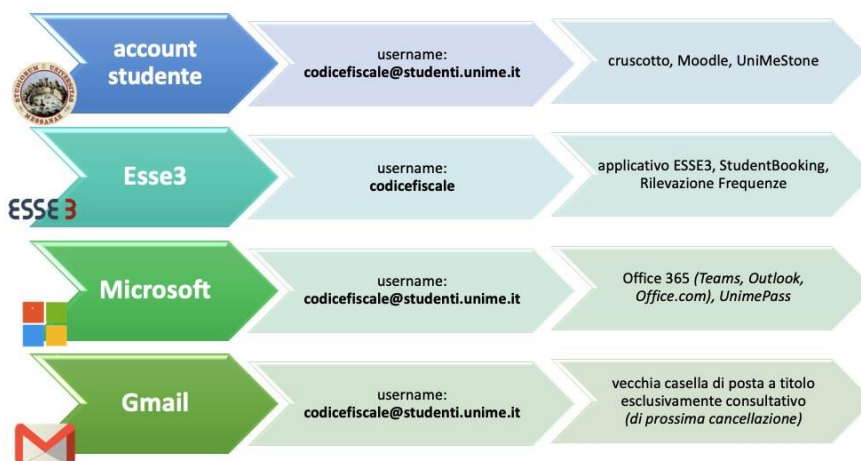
account studente

username:
codicefiscale@studenti.unime.it

cruscotto, Moodle, UniMeStone

Esse3

ESSE3

username:
codicefiscale

applicativo ESSE3, StudentBooking, Rilevazione Frequenze

Microsoft

username:
codicefiscale@studenti.unime.it

Office 365 *(Teams, Outlook, Office.com), UnimePass*

Gmail

username:
codicefiscale@studenti.unime.it

vecchia casella di posta a titolo esclusivamente consultativo *(di prossima cancellazione)*